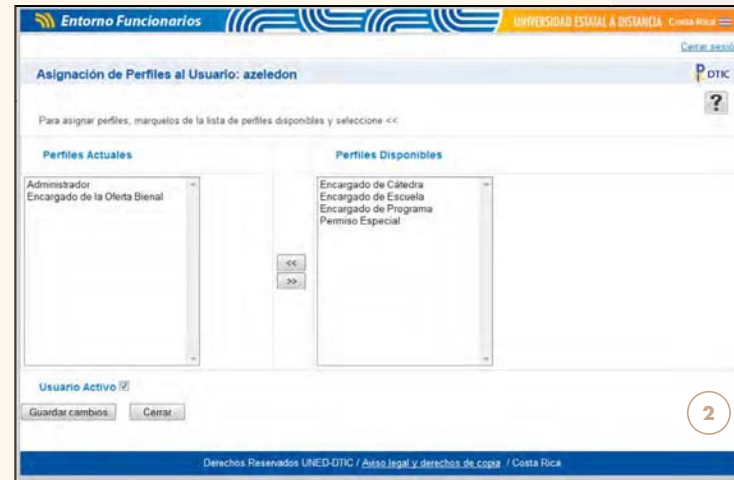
Entorno Funcionarios

UNIVERSIDAD ESTATAL A DISTANCIA Costa Rica

Cerrar sesió

Asignación de Perfiles al Usuario: azeledon

DTIC

?

Para asignar perfiles, marquelos de la lista de perfiles disponibles y seleccione <<

Perfiles Actuales

Administrador
Encargado de la Oferta Bienal

Perfiles Disponibles

Encargado de Cátedra
Encargado de Escuela
Encargado de Programa
Permiso Especial

<<

>>

Usuario Activo

Guardar cambios

Cerrar

2

Derechos Reservados UNED-DTIC / Aviso legal y derechos de copia / Costa Rica